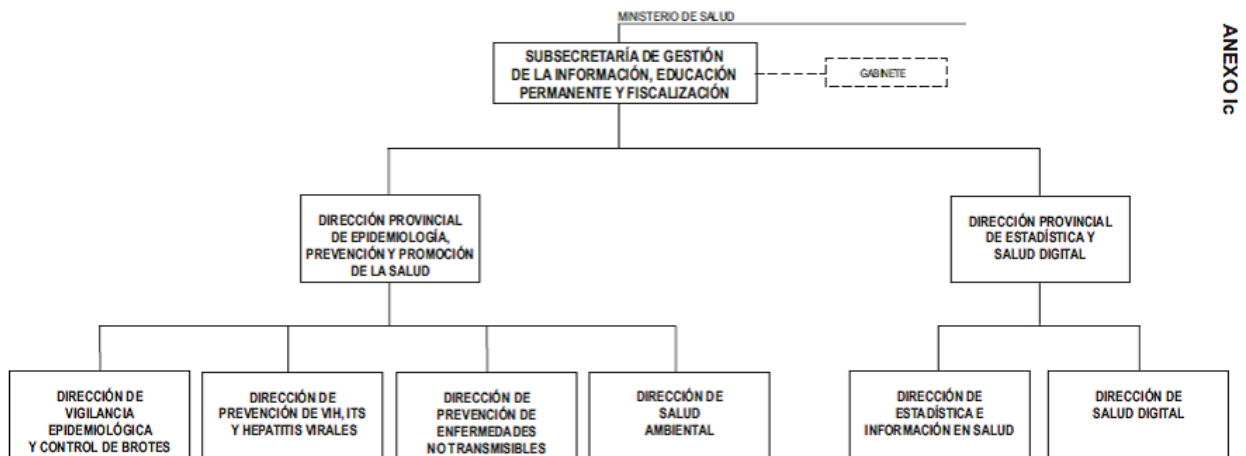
MINISTERIO DE SALUD

ANEXO Ic

SUBSECRETARÍA DE GESTIÓN DE LA INFORMACIÓN, EDUCACIÓN PERMANENTE Y FISCALIZACIÓN

GABINETE

DIRECCIÓN PROVINCIAL DE EPIDEMIOLOGÍA, PREVENCIÓN Y PROMOCIÓN DE LA SALUD

DIRECCIÓN PROVINCIAL DE ESTADÍSTICA Y SALUD DIGITAL

DIRECCIÓN DE VIGILANCIA EPIDEMIOLÓGICA Y CONTROL DE BROTES

DIRECCIÓN DE PREVENCIÓN DE VIH, ITS Y HEPATITIS VIRALES

DIRECCIÓN DE PREVENCIÓN DE ENFERMEDADES NO TRANSMISIBLES

DIRECCIÓN DE SALUD AMBIENTAL

DIRECCIÓN DE ESTADÍSTICA E INFORMACIÓN EN SALUD

DIRECCIÓN DE SALUD DIGITAL